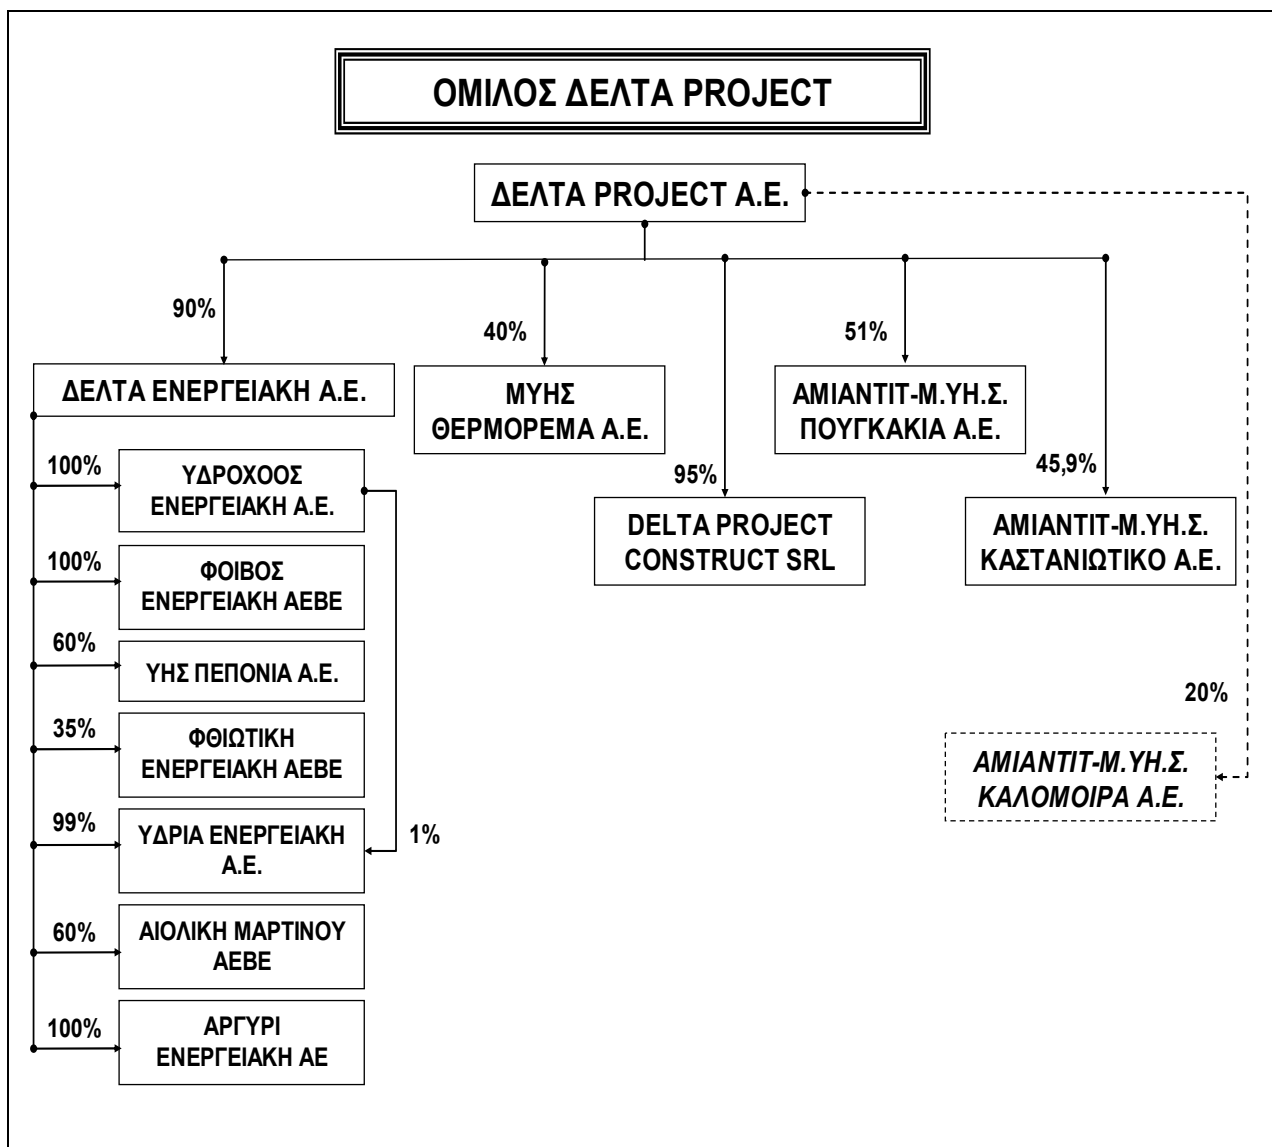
ΟΜΙΛΟΣ ΔΕΛΤΑ PROJECT

ΔΕΛΤΑ PROJECT A.E.

90%

ΔΕΛΤΑ ΕΝΕΡΓΕΙΑΚΗ Α.Ε.

40%

ΜΥΗΣ ΘΕΡΜΟΡΕΜΑ Α.Ε.

95%

DELTA PROJECT CONSTRUCT SRL

51%

ΑΜΙΑΝΤΙΤ-Μ.ΥΗ.Σ. ΠΟΥΓΚΑΚΙΑ Α.Ε.

45,9%

ΑΜΙΑΝΤΙΤ-Μ.ΥΗ.Σ. ΚΑΣΤΑΝΙΩΤΙΚΟ Α.Ε.

20%

ΑΜΙΑΝΤΙΤ-Μ.ΥΗ.Σ. ΚΑΛΟΜΟΙΡΑ Α.Ε.

100%

ΥΔΡΟΧΟΟΣ ΕΝΕΡΓΕΙΑΚΗ Α.Ε.

100%

ΦΟΙΒΟΣ ΕΝΕΡΓΕΙΑΚΗ ΑΕΒΕ

60%

ΥΗΣ ΠΕΠΟΝΙΑ Α.Ε.

35%

ΦΘΙΩΤΙΚΗ ΕΝΕΡΓΕΙΑΚΗ ΑΕΒΕ

99%

ΥΔΡΙΑ ΕΝΕΡΓΕΙΑΚΗ Α.Ε.

1%

60%

ΑΙΟΛΙΚΗ ΜΑΡΤΙΝΟΥ ΑΕΒΕ

100%

ΑΡΓΥΡΙ ΕΝΕΡΓΕΙΑΚΗ ΑΕ